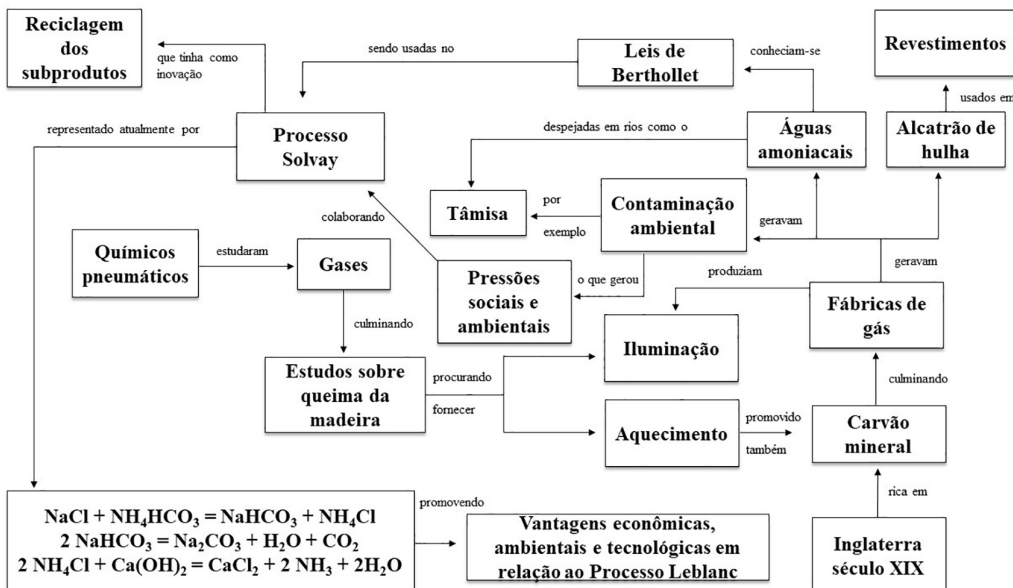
Reciclagem dos subprodutos

que tinha como inovação

sendo usadas no

Leis de Berthollet

conheciam-se

Revestimentos

usados em

representado atualmente por

Processo Solvay

despejadas em rios como o

Águas amoniacais

Alcatrão de hulha

Tâmisa

por exemplo

Contaminação ambiental

geravam

colaborando

Químicos pneumáticos

estudaram

Gases

Pressões sociais e ambientais

o que gerou

produziam

geravam

Fábricas de gás

culminando

Iluminação

Estudos sobre queima da madeira

procurando

fornecer

culminando

Aquecimento

promovido também

Carvão mineral

rica em

$NaCl + NH_4HCO_3 = NaHCO_3 + NH_4Cl$
$2\ NaHCO_3 = Na_2CO_3 + H_2O + CO_2$
$2\ NH_4Cl + Ca(OH)_2 = CaCl_2 + 2\ NH_3 + 2H_2O$

promovendo

Vantagens econômicas, ambientais e tecnológicas em relação ao Processo Leblanc

Inglaterra século XIX